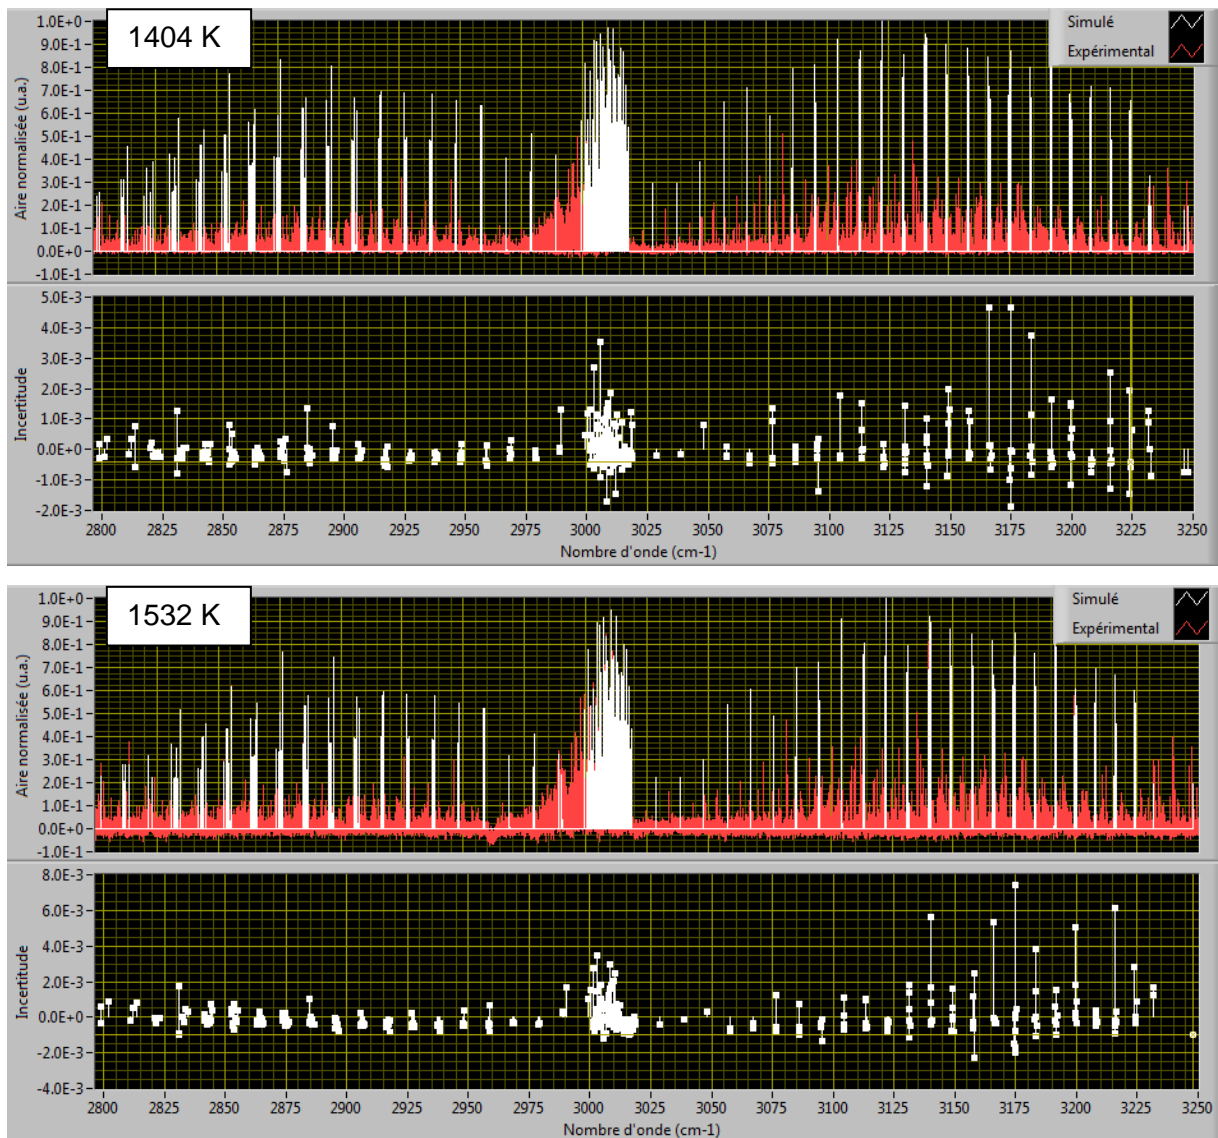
1404 K

Simulé
Expérimental

Aire normalisée (u.a.)
1.0E+0
9.0E-1
8.0E-1
7.0E-1
6.0E-1
5.0E-1
4.0E-1
3.0E-1
2.0E-1
1.0E-1
0.0E+0
-1.0E-1

Incertitude
5.0E-3
4.0E-3
3.0E-3
2.0E-3
1.0E-3
0.0E+0
-1.0E-3
-2.0E-3

2800 2825 2850 2875 2900 2925 2950 2975 3000 3025 3050 3075 3100 3125 3150 3175 3200 3225 3250
Nombre d'onde (cm-1)

1532 K

Simulé
Expérimental

Aire normalisée (u.a.)
1.0E+0
9.0E-1
8.0E-1
7.0E-1
6.0E-1
5.0E-1
4.0E-1
3.0E-1
2.0E-1
1.0E-1
0.0E+0
-1.0E-1

Incertitude
8.0E-3
6.0E-3
4.0E-3
2.0E-3
0.0E+0
-2.0E-3
-4.0E-3

2800 2825 2850 2875 2900 2925 2950 2975 3000 3025 3050 3075 3100 3125 3150 3175 3200 3225 3250
Nombre d'onde (cm-1)